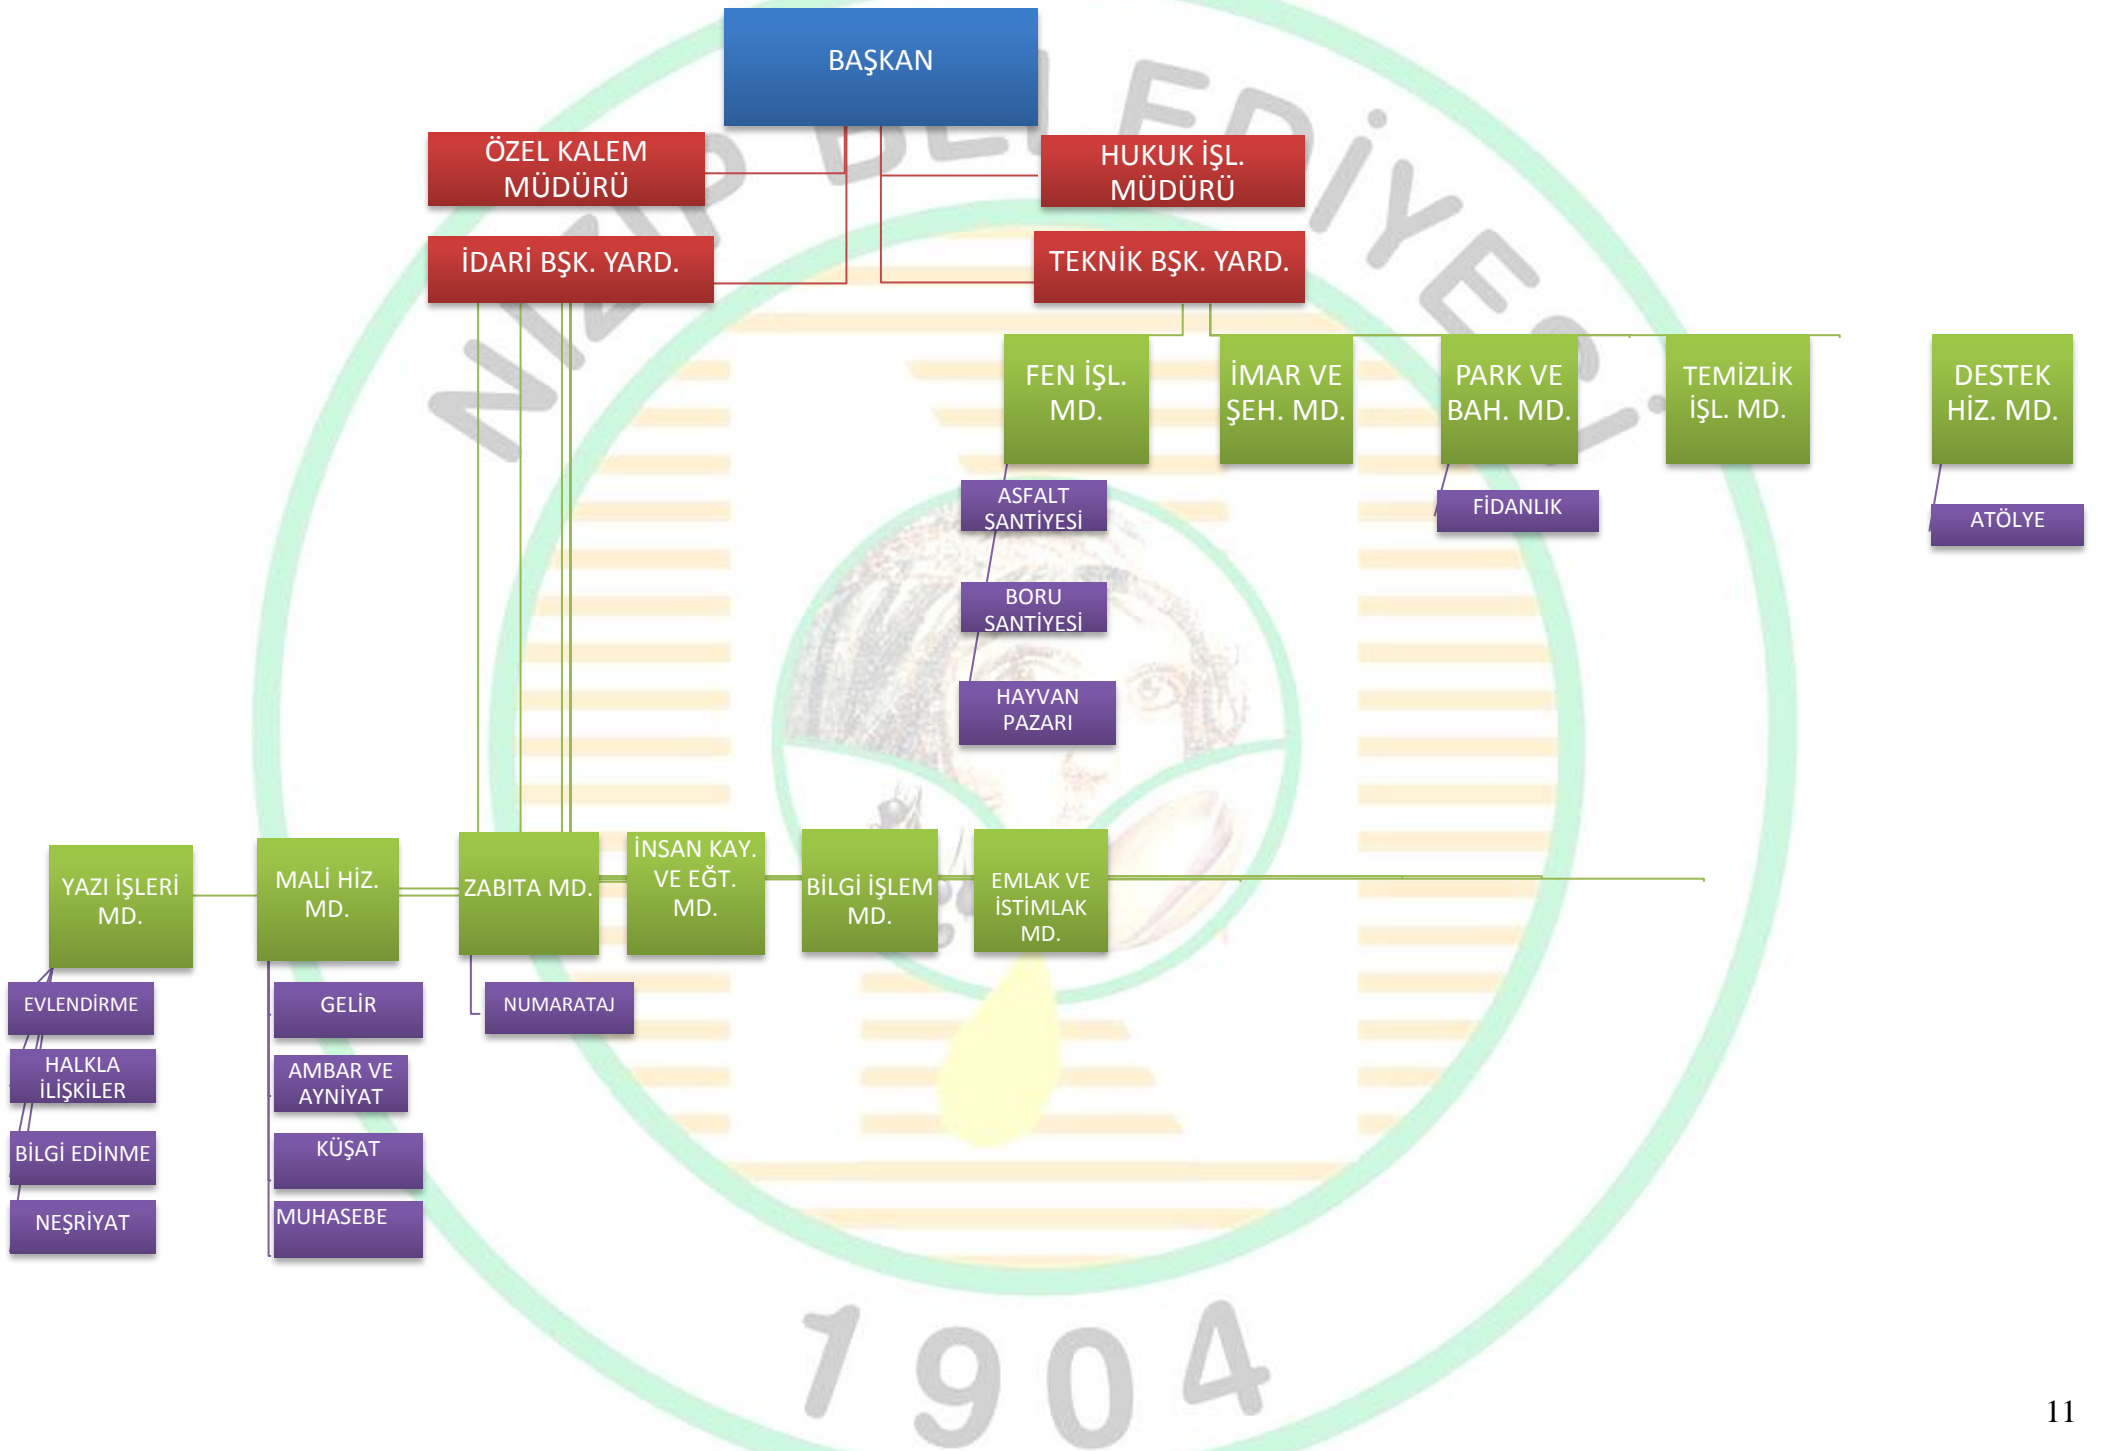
BAŞKAN

ÖZEL KALEM MÜDÜRÜ

HUKUK İŞL. MÜDÜRÜ

İDARİ BŞK. YARD.

TEKNİK BŞK. YARD.

FEN İŞL. MD.

İMAR VE ŞEH. MD.

PARK VE BAH. MD.

TEMİZLİK İŞL. MD.

DESTEK HİZ. MD.

ASFALT SANTİYESİ

FİDANLIK

ATÖLYE

BORU SANTİYESİ

HAYVAN PAZARI

YAZI İŞLERİ MD.

MALİ HİZ. MD.

ZABITA MD.

İNSAN KAY. VE EĞT. MD.

BİLGİ İŞLEM MD.

EMLAK VE İSTİMLAK MD.

EVLENDİRME

GELİR

NUMARATAJ

HALKLA İLİŞKİLER

AMBAR VE AYNİYAT

BİLGİ EDİNME

KÜŞAT

NEŞRİYAT

MUHASEBE

1904

11